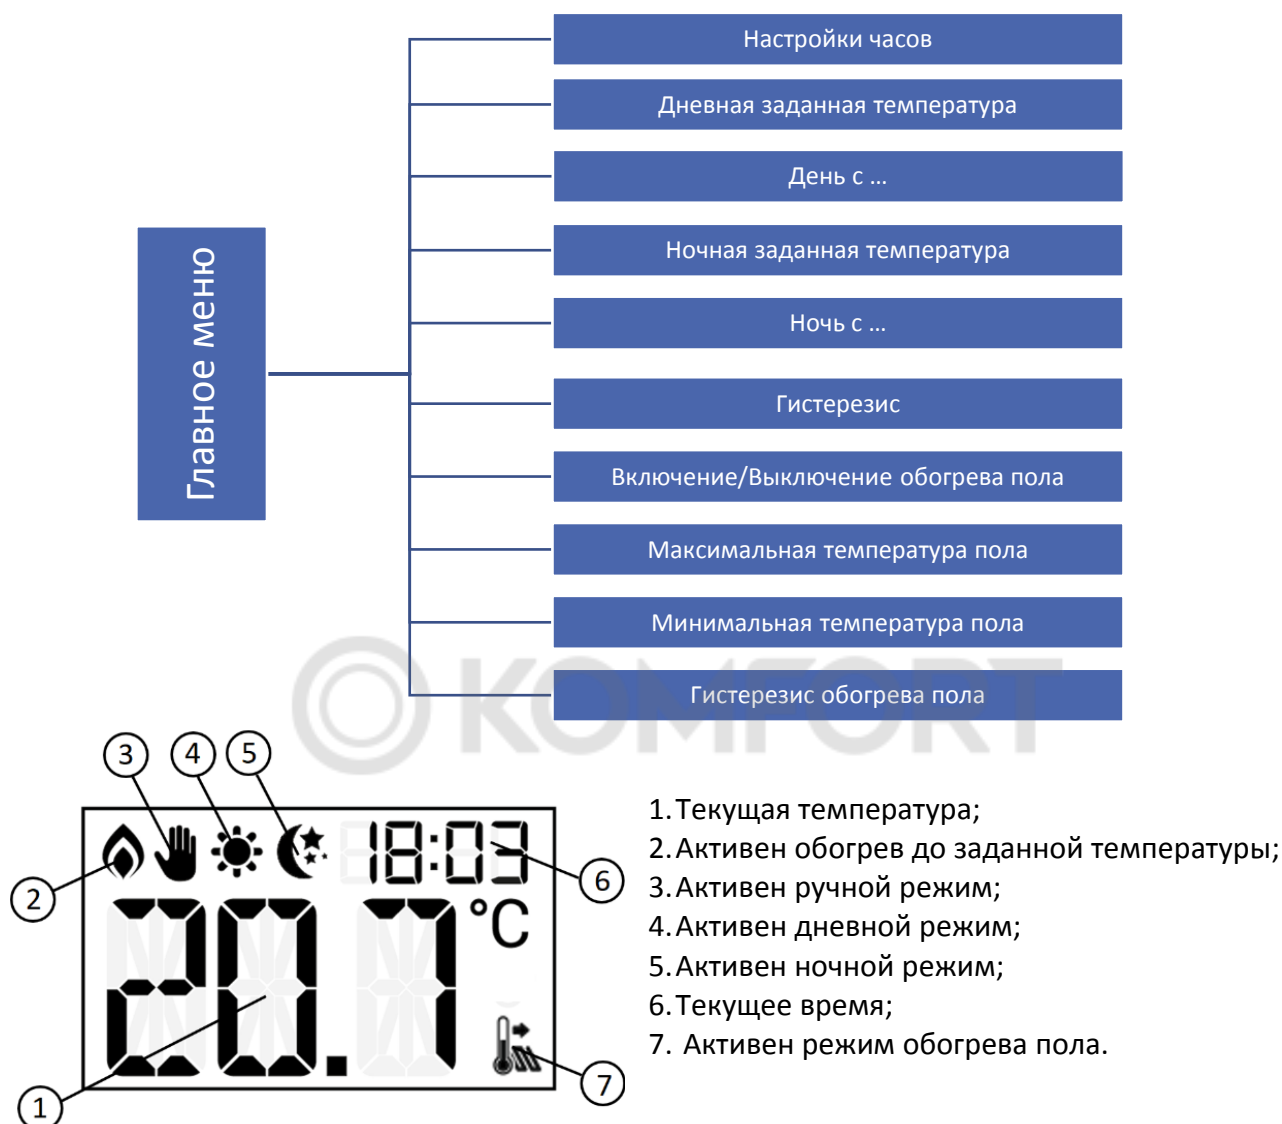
Главное меню

Настройки часов

Дневная заданная температура

День с ...

Ночная заданная температура

Ночь с ...

Гистерезис

Включение/Выключение обогрева пола

Максимальная температура пола

Минимальная температура пола

Гистерезис обогрева пола

KOMFORT

3 4 5

2

18:03

6

20.7 °C

1

7

1. Текущая температура;
2. Активен обогрев до заданной температуры;
3. Активен ручной режим;
4. Активен дневной режим;
5. Активен ночной режим;
6. Текущее время;
7. Активен режим обогрева пола.